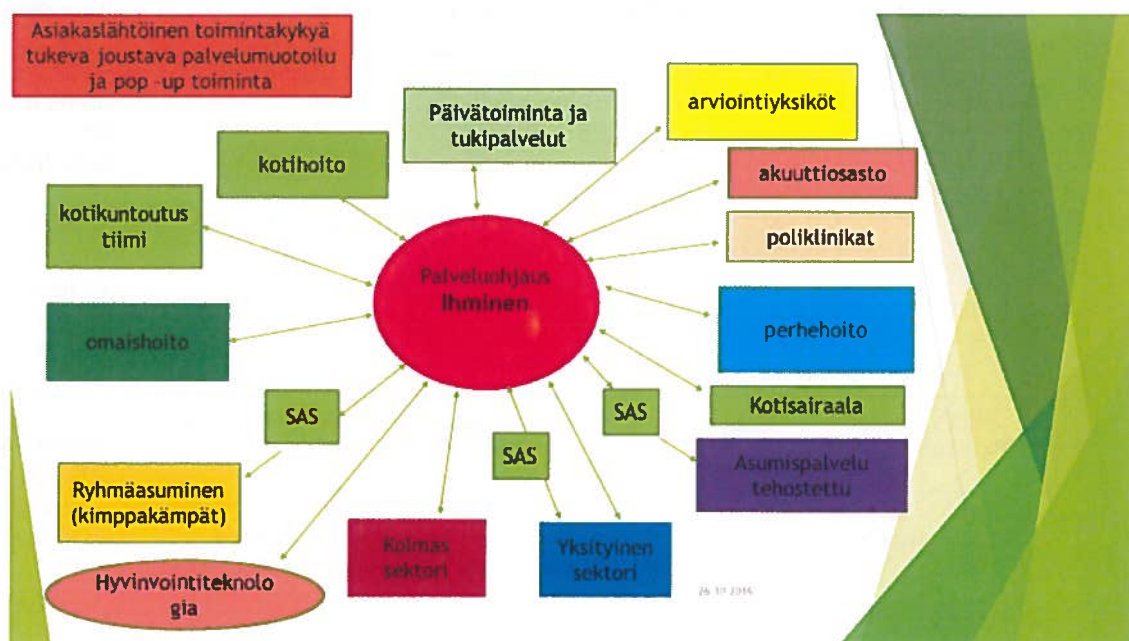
Asiakaslähtöinen toimintakykyä tukeva joustava palvelumuotoilu ja pop -up toiminta

Päivätoiminta ja tukipalvelut

arviointiyksiköt

kotihoito

akuuttiosasto

kotikuntoutus tiimi

poliklinikat

Palveluohjaus Ihminen

omaishoito

perhehoito

SAS

SAS

Kotisairaala

SAS

Asumispalvelu tehostettu

Ryhmäasuminen (kimppakämpät)

Kolmas sektori

Yksityinen sektori

Hyvinvointiteknolo gia

26.10.2016